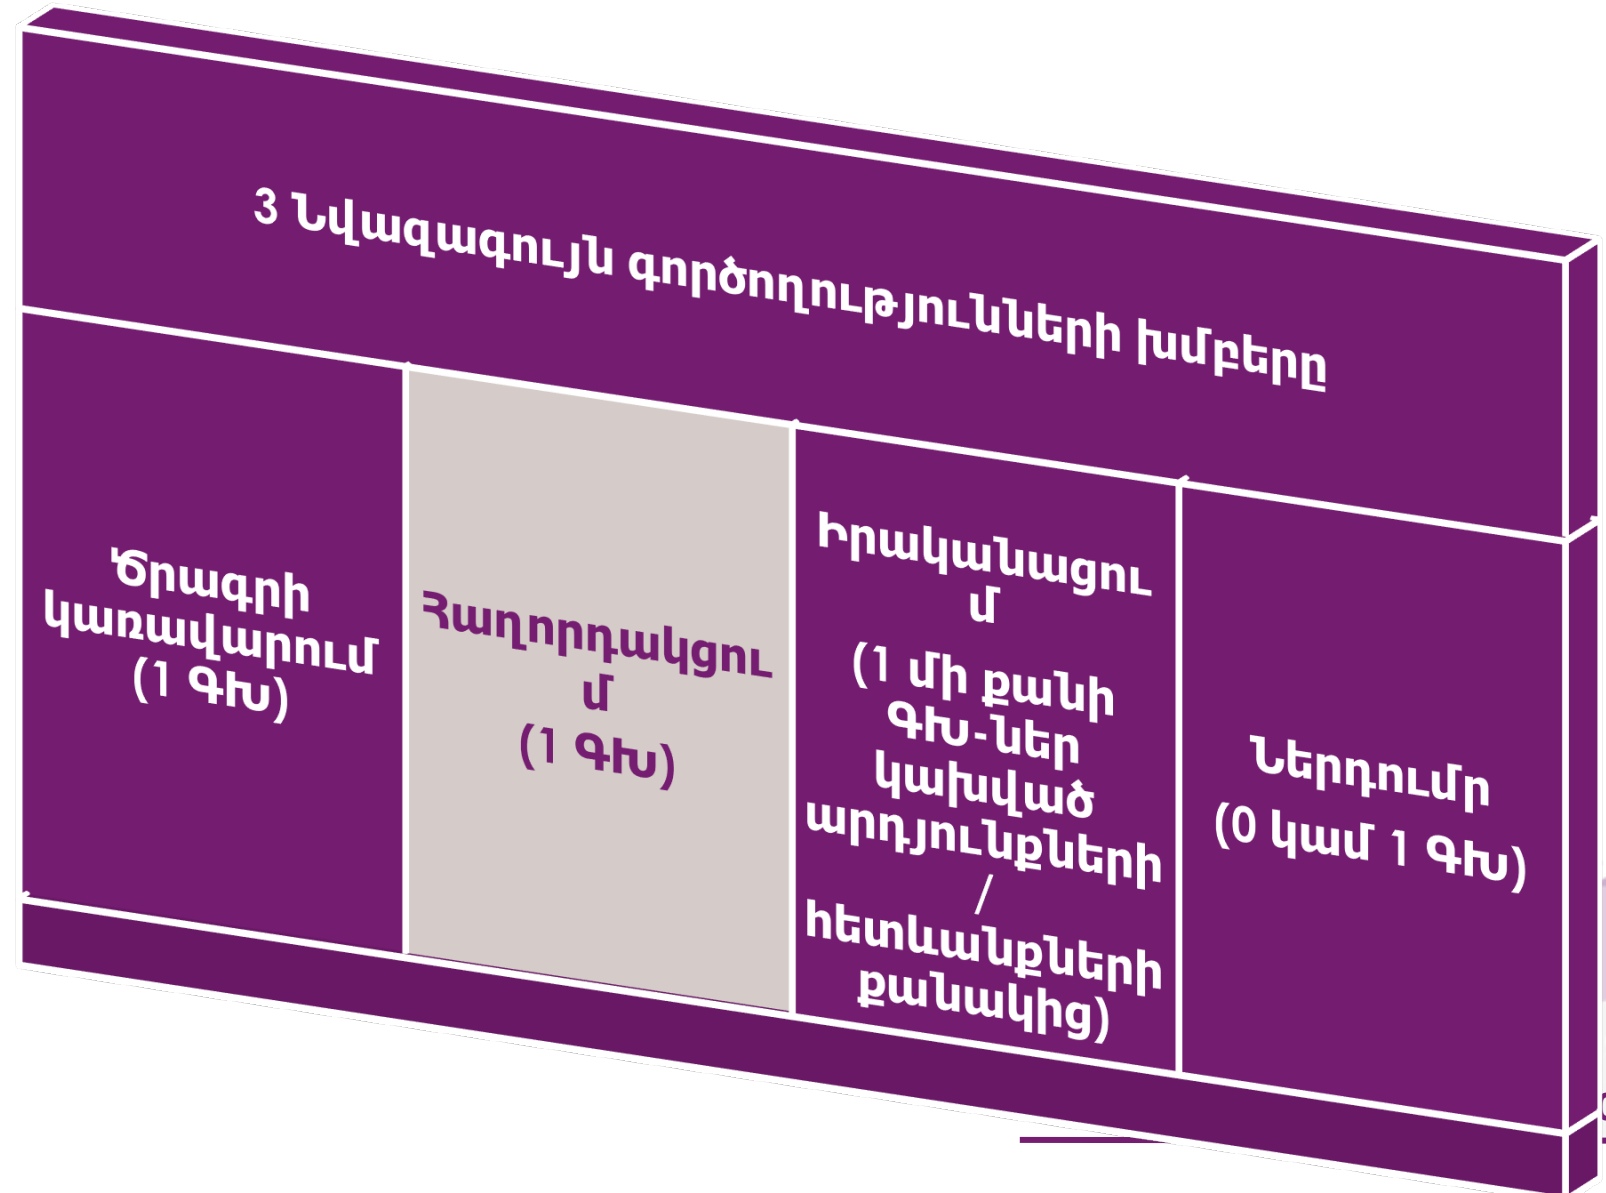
3 Նվազագույն գործողությունների խմբերը

| Ծրագրի կառավարում (1 ԳԽ) | Հաղորդակցում (1 ԳԽ) | Իրականացում (1 մի քանի ԳԽ-ներ կախված արդյունքների / հետևանքների քանակից) | Ներդումը (0 կամ 1 ԳԽ) |
|---|---|---|---|